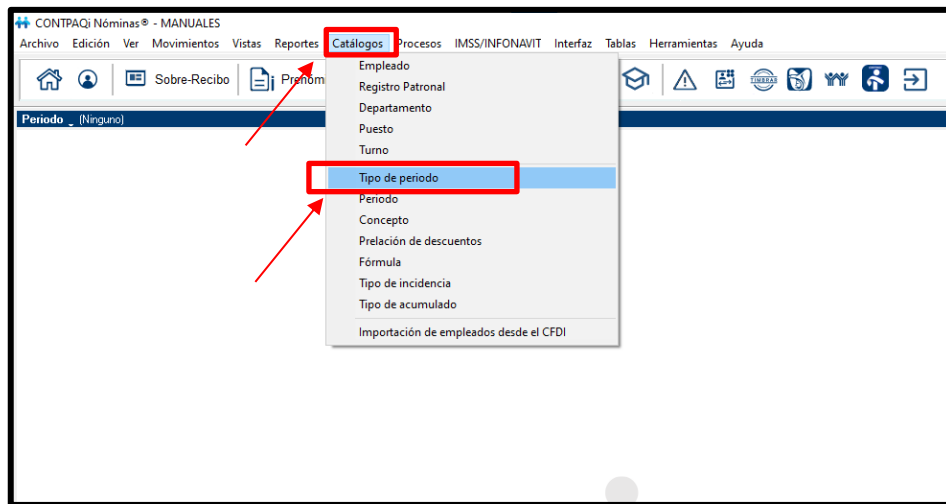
CONTPAQi Nóminas® - MANUALES

Archivo Edición Ver Movimientos Vistas Reportes Catálogos Procesos IMSS/INFONAVIT Interfaz Tablas Herramientas Ayuda

Sobre-Recibo Prenóm

Periodo (Ninguno)

Empleado
Registro Patronal
Departamento
Puesto
Turno
Tipo de periodo
Periodo
Concepto
Prelación de descuentos
Fórmula
Tipo de incidencia
Tipo de acumulado
Importación de empleados desde el CFDI

TIMBRAR